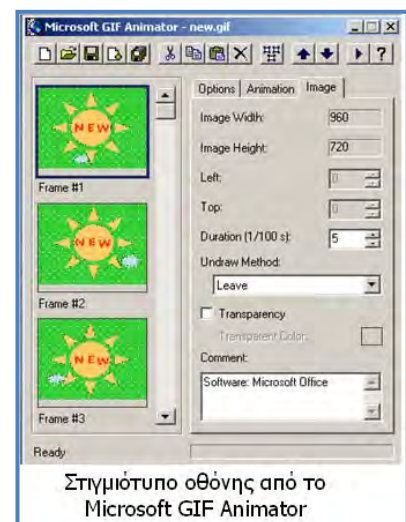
Microsoft GIF Animator - new.gif

NEW

Frame #1

NEW

Frame #2

NEW

Frame #3

Options | Animation | Image

Image Width: 960

Image Height: 720

Left: 0

Top: 0

Duration (1/100 s): 5

Undraw Method:

Leave

Transparency

Transparent Color:

Comment:

Software: Microsoft Office

Ready

Στιγμιότυπο οθόνης από το Microsoft GIF Animator